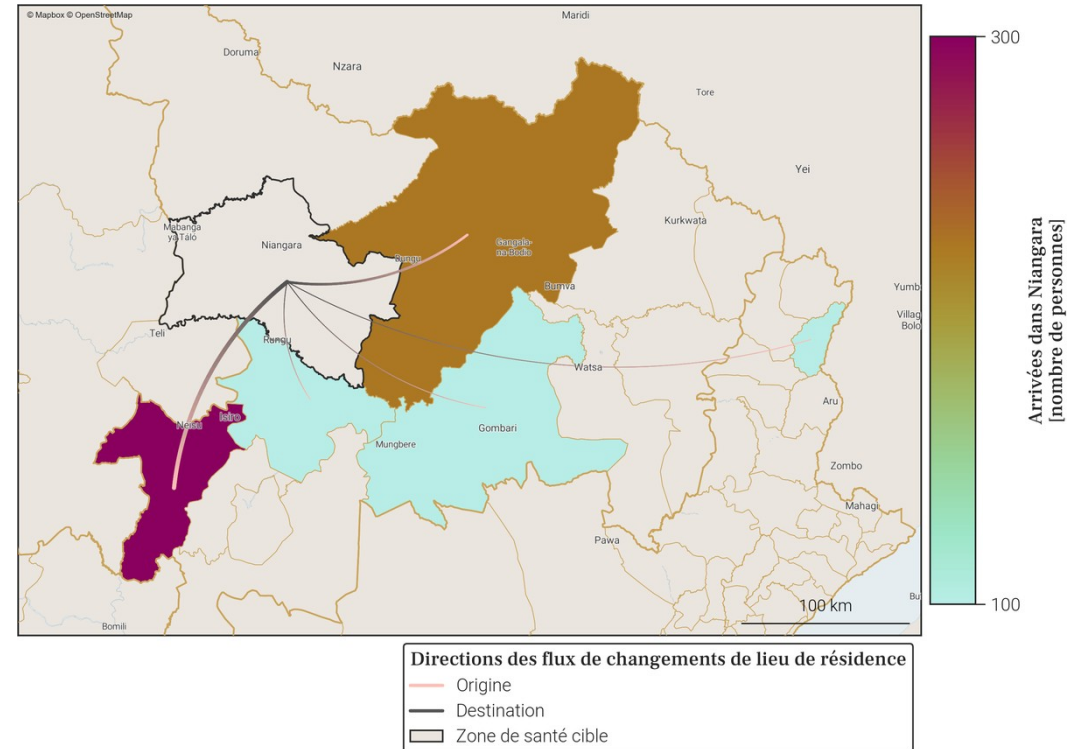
© Mapbox © OpenStreetMap

Maridi
Doruma
Nzara
Tore
Yei
Kurkwata
Mabanga ya Talo
Niangara
Rungu
Gangala-na-Bodio
Bumva
Yumb
Villag Bolo
Teli
Rungu
Watsa
Isiro
Neisa
Aru
Gombari
Mungbere
Zombo
Mahagi
Pawa
Bu
100 km
Bomili

300
Arrivées dans Niangara [nombre de personnes]
100

Directions des flux de changements de lieu de résidence
Origine
Destination
Zone de santé cible